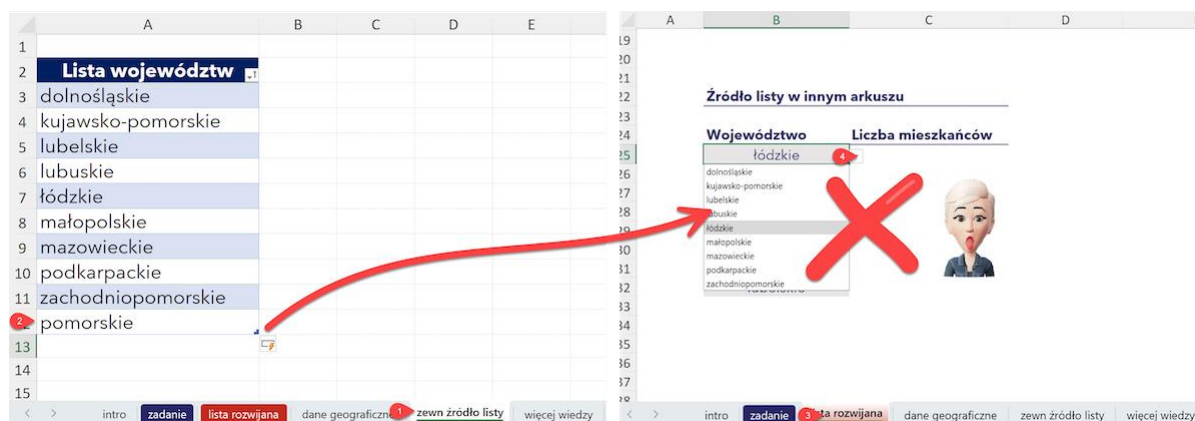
| | A | B | C | D | E |
|---|---|---|---|---|---|
| 1 | | | | | |
| 2 | Lista województw | | | | |
| 3 | dolnośląskie | | | | |
| 4 | kujawsko-pomorskie | | | | |
| 5 | lubelskie | | | | |
| 6 | lubuskie | | | | |
| 7 | łódzkie | | | | |
| 8 | małopolskie | | | | |
| 9 | mazowieckie | | | | |
| 10 | podkarpackie | | | | |
| 11 | zachodniopomorskie | | | | |
| 12 | pomorskie | | | | |
| 13 | | | | | |
| 14 | | | | | |
| 15 | | | | | |

2

intro | zadanie | lista rozwijana | dane geograficzne | 1 zewn źródło listy | więcej wiedzy

| | A | B | C | D |
|---|---|---|---|---|
| 19 | | | | |
| 20 | | | | |
| 21 | | | | |
| 22 | | Źródło listy w innym arkuszu | | |
| 23 | | | | |
| 24 | | Województwo | Liczba mieszkańców | |
| 25 | | łódzkie | | |

4

dolnośląskie
kujawsko-pomorskie
lubelskie
lubuskie
łódzkie
małopolskie
mazowieckie
podkarpackie
zachodniopomorskie

26 27 28 29 30 31 32 33 34 35 36 37 38

intro | zadanie | 3 lista rozwijana | dane geograficzne | zewn źródło listy | więcej wiedzy